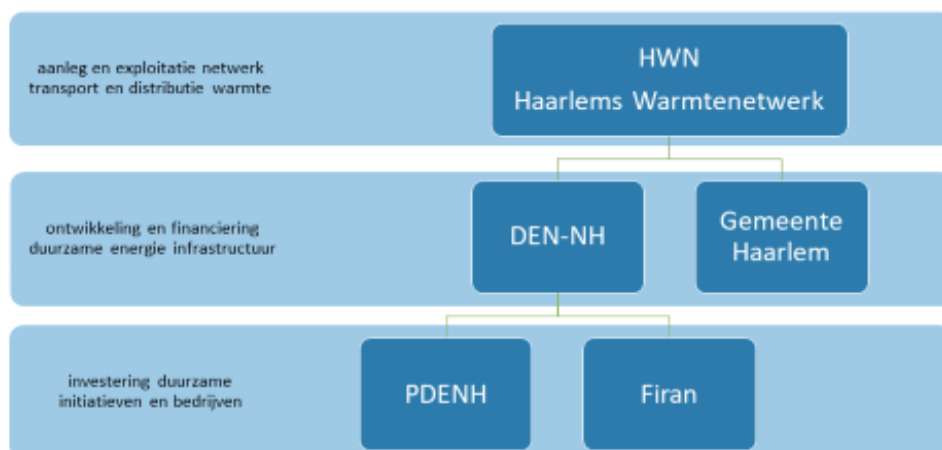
aanleg en exploitatie netwerk transport en distributie warmte

HWN
Haarlems Warmtenetwerk

ontwikkeling en financiering duurzame energie infrastructuur

DEN-NH

Gemeente Haarlem

investering duurzame initiatieven en bedrijven

PDENH

Firan